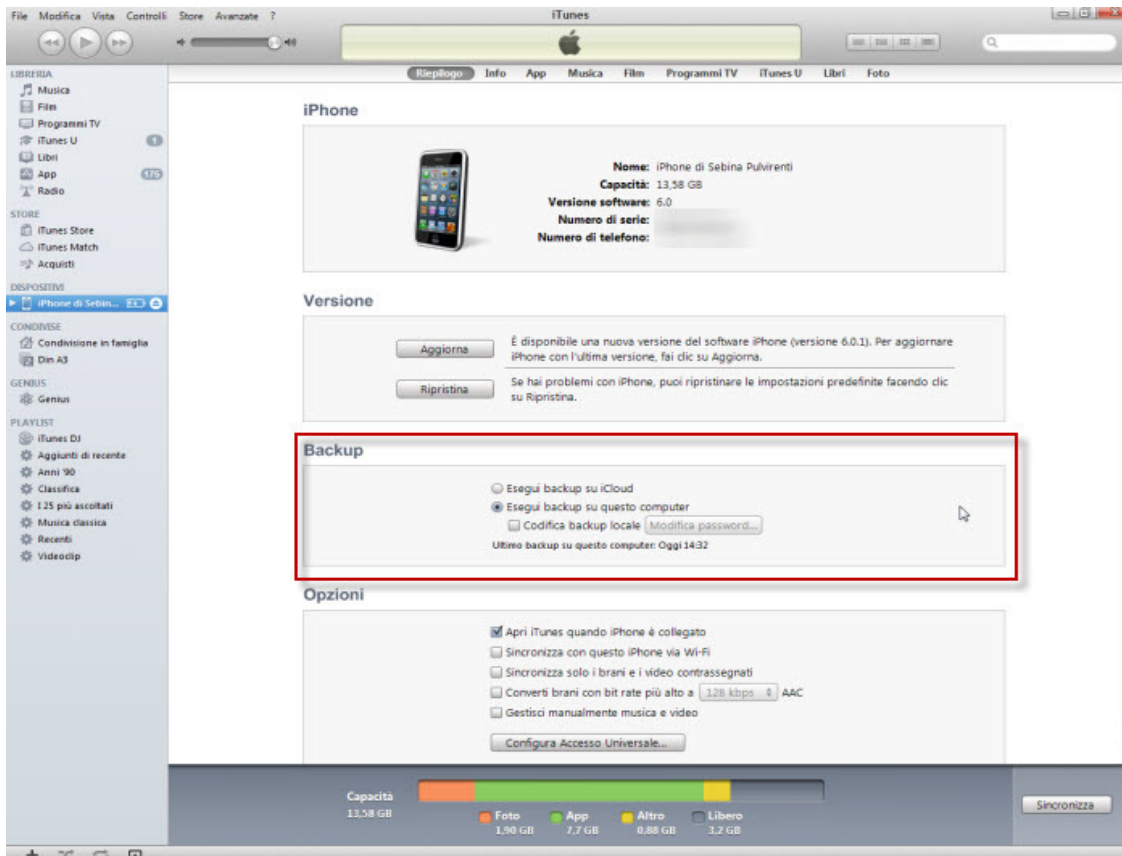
File Modifica Vista Controlli Store Avanzate ?

iTunes

LIBRERIA
Musica
Film
Programmi TV
iTunes U
Libri
App
Radio

STORE
iTunes Store
iTunes Match
Acquisti

DISPOSITIVI
iPhone di Sebin...

CONDIVISE
Condivisione in famiglia
Din A3

GENIUS
Genius

PLAYLIST
iTunes DJ
Aggiunti di recente
Anni '90
Classifica
I 25 più ascoltati
Musica classica
Recenti
Videoclip

Riepilogo Info App Musica Film Programmi TV iTunes U Libri Foto

iPhone

Nome: iPhone di Sebina Pulvirenti
Capacità: 13,58 GB
Versione software: 6.0
Numero di serie:
Numero di telefono:

Versione

Aggiorna
È disponibile una nuova versione del software iPhone (versione 6.0.1). Per aggiornare iPhone con l'ultima versione, fai clic su Aggiorna.

Ripristina
Se hai problemi con iPhone, puoi ripristinare le impostazioni predefinite facendo clic su Ripristina.

Backup

Esegui backup su iCloud
Esegui backup su questo computer
Codifica backup locale Modifica password...
Ultimo backup su questo computer: Oggi 14:32

Opzioni

Apri iTunes quando iPhone è collegato
Sincronizza con questo iPhone via Wi-Fi
Sincronizza solo i brani e i video contrassegnati
Converti brani con bit rate più alto a 128 kbps AAC
Gestisci manualmente musica e video
Configura Accesso Universale...

Capacità
13,58 GB
Foto 1,90 GB
App 7,7 GB
Altro 0,88 GB
Libero 3,2 GB

Sincronizza